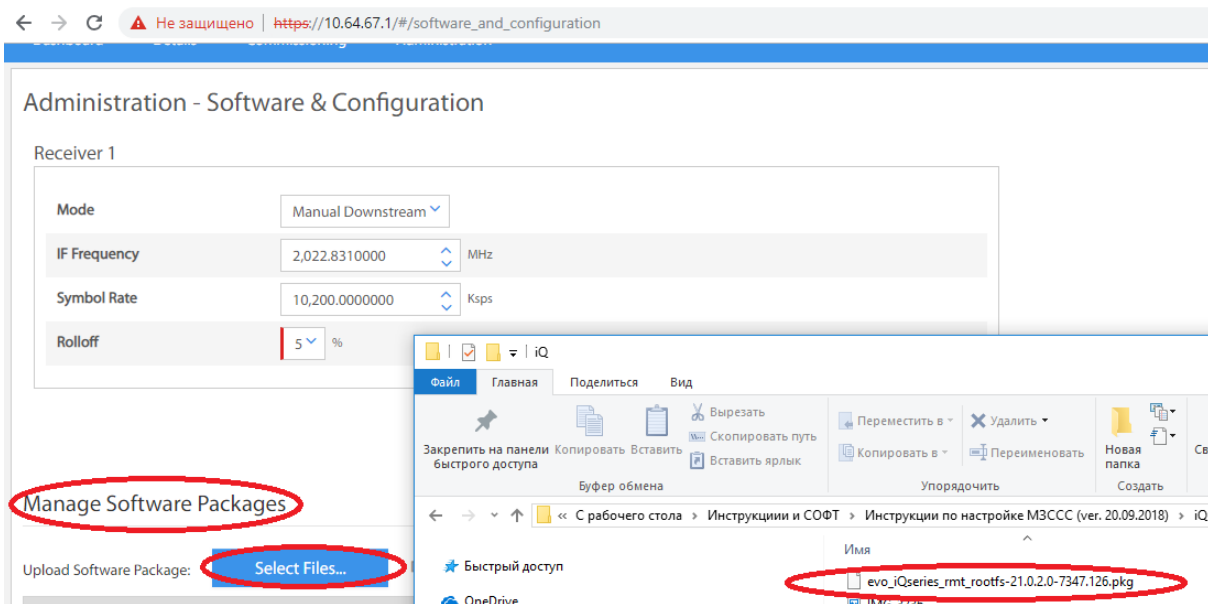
Не защищено | https://10.64.67.1/#/software_and_configuration

Administration - Software & Configuration

Receiver 1

| Mode | Manual Downstream | |
|---|---|---|
| IF Frequency | 2,022.8310000 | MHz |
| Symbol Rate | 10,200.0000000 | Ksps |
| Rolloff | 5 | % |

Manage Software Packages

Upload Software Package: Select Files...

iQ

Файл Главная Поделиться Вид

Закрепить на панели быстрого доступа Копировать Вставить Вырезать Скопировать путь Вставить ярлык

Буфер обмена

Переместить в Копировать в Удалить Переименовать

Упорядочить

Новая папка

Создать

Св

« С рабочего стола › Инструкции и СОФТ › Инструкции по настройке МЗССС (ver. 20.09.2018) › iQ

Имя

Быстрый доступ

evo_iQseries_rmt_rootfs-21.0.2.0-7347.126.pkg

OneDrive